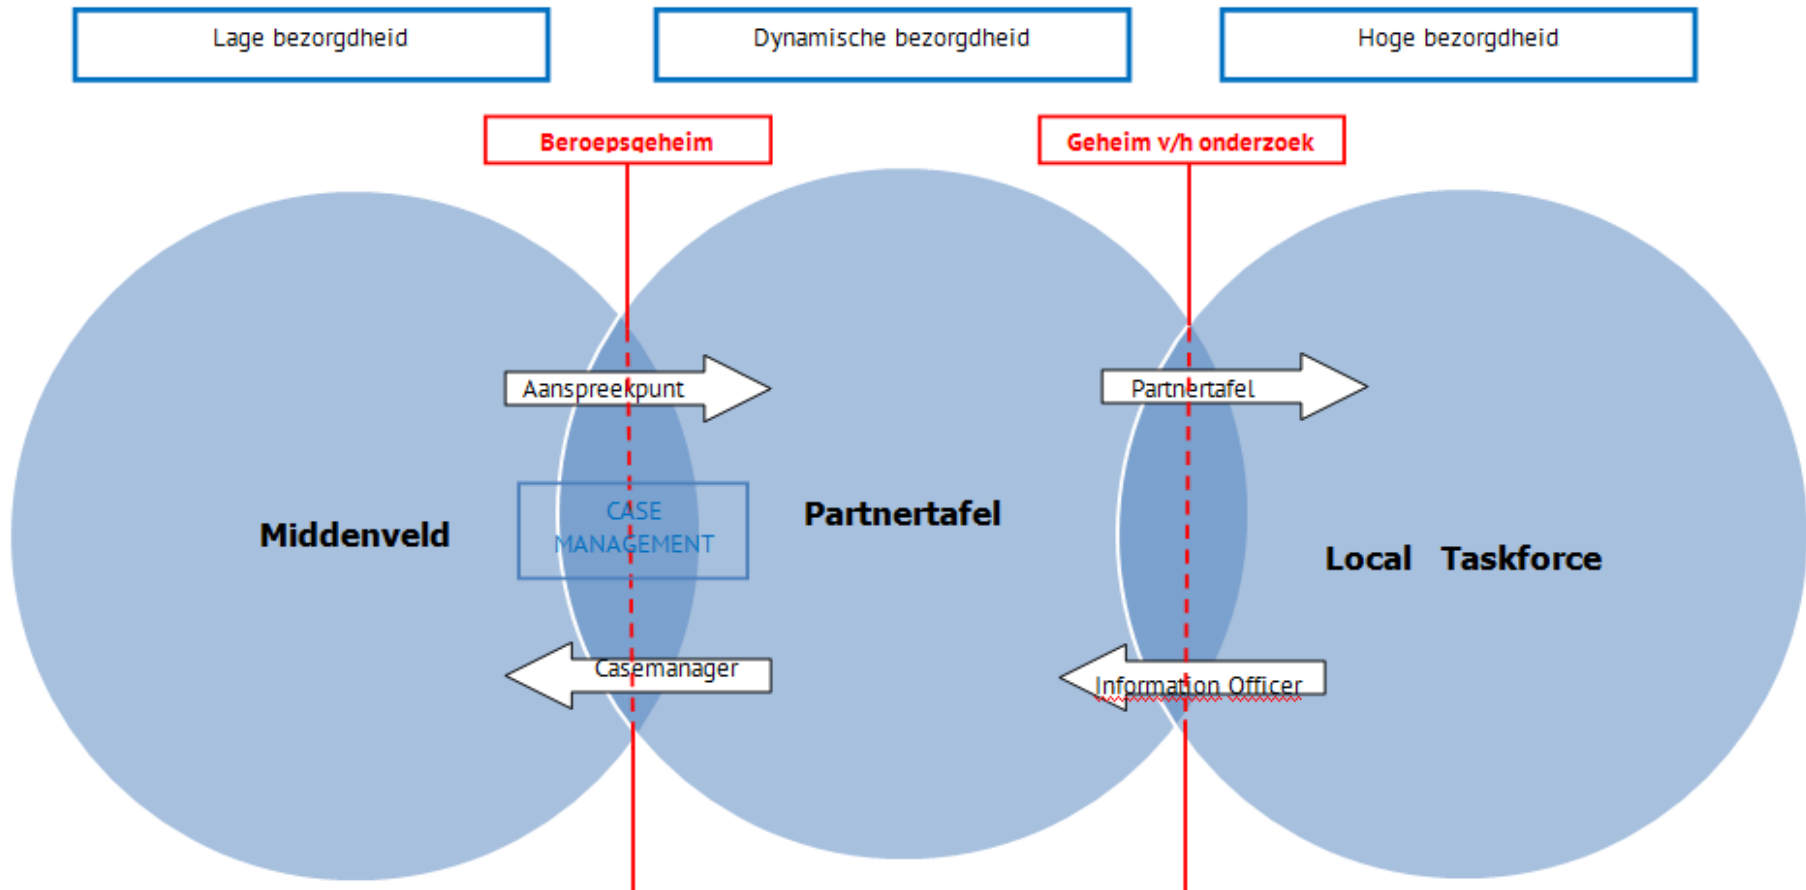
Lage bezorgdheid

Dynamische bezorgdheid

Hoge bezorgdheid

Beroepsgeheim

Geheim v/h onderzoek

Aanspreekpunt

Partnertafel

Middenveld

CASE MANAGEMENT

Partnertafel

Local Taskforce

Casemanager

Information Officer